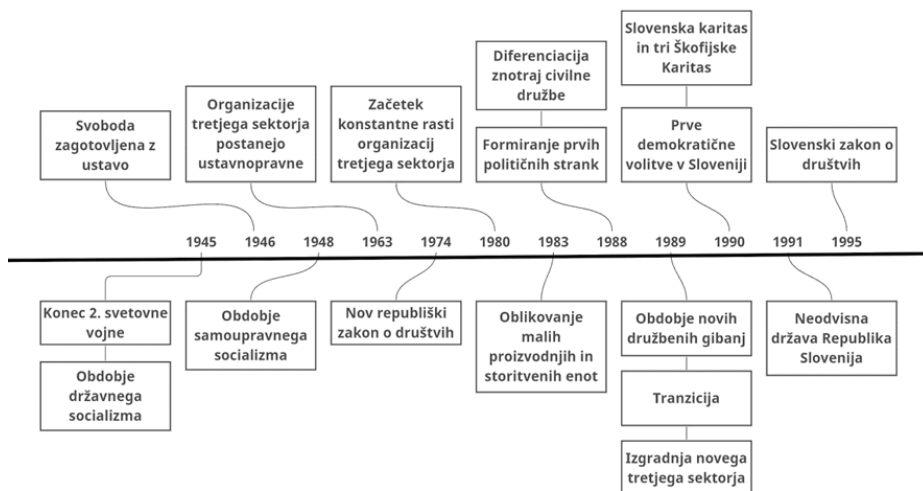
Slovenska karitas in tri Škofijske Karitas

Diferenciacija znotraj civilne družbe

Svoboda zagotovljena z ustavo

Organizacije tretjega sektorja postanejo ustavnopravne

Začetek konstantne rasti organizacij tretjega sektorja

Formiranje prvih političnih strank

Prve demokratične volitve v Sloveniji

Slovenski zakon o društvih

1945 1946 1948 1963 1974 1980 1983 1988 1989 1990 1991 1995

Konec 2. svetovne vojne

Obdobje državnega socializma

Obdobje samoupravnega socializma

Nov republiški zakon o društvih

Oblikovanje malih proizvodnjih in storitvenih enot

Obdobje novih družbenih gibanj

Tranzicija

Izgradnja novega tretjega sektorja

Neodvisna država Republika Slovenija